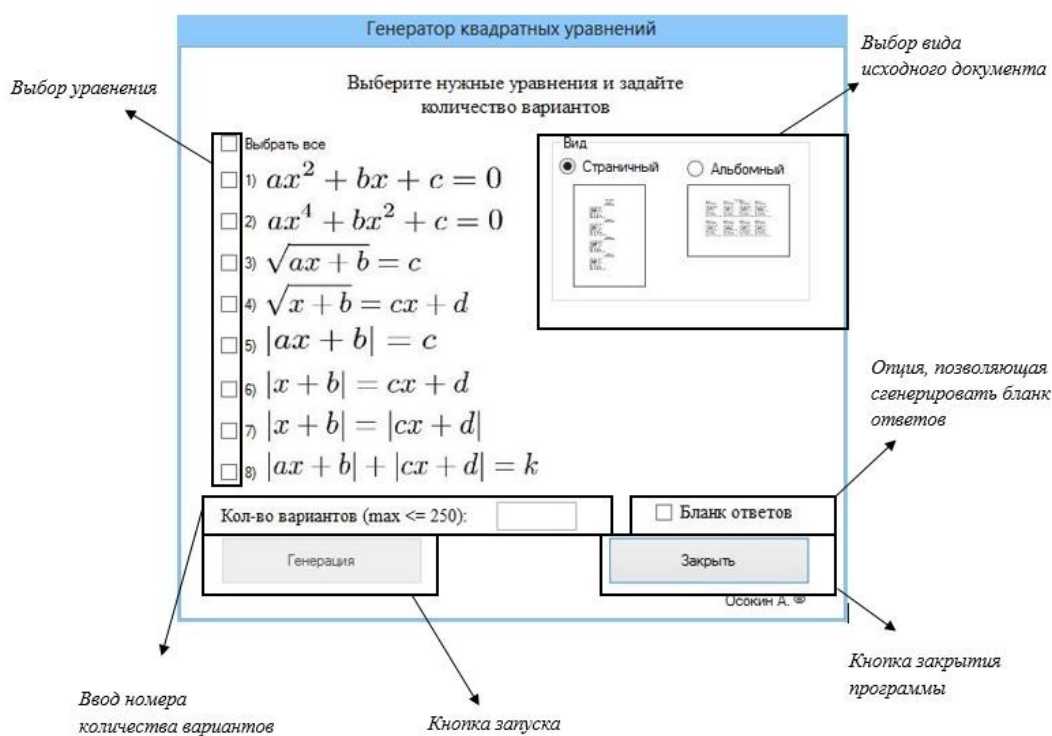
Генератор квадратных уравнений

Выбор уравнения

Выберите нужные уравнения и задайте количество вариантов

Выбор вида исходного документа

Выбрать все

1) $ax^2 + bx + c = 0$

2) $ax^4 + bx^2 + c = 0$

3) $\sqrt{ax + b} = c$

4) $\sqrt{x + b} = cx + d$

5) $|ax + b| = c$

6) $|x + b| = cx + d$

7) $|x + b| = |cx + d|$

8) $|ax + b| + |cx + d| = k$

Вид

Страничный

Альбомный

Опция, позволяющая сгенерировать бланк ответов

Кол-во вариантов (max <= 250):

Бланк ответов

Генерация

Закрыть

Осокин А. ©

Кнопка закрытия программы

Ввод номера количества вариантов

Кнопка запуска